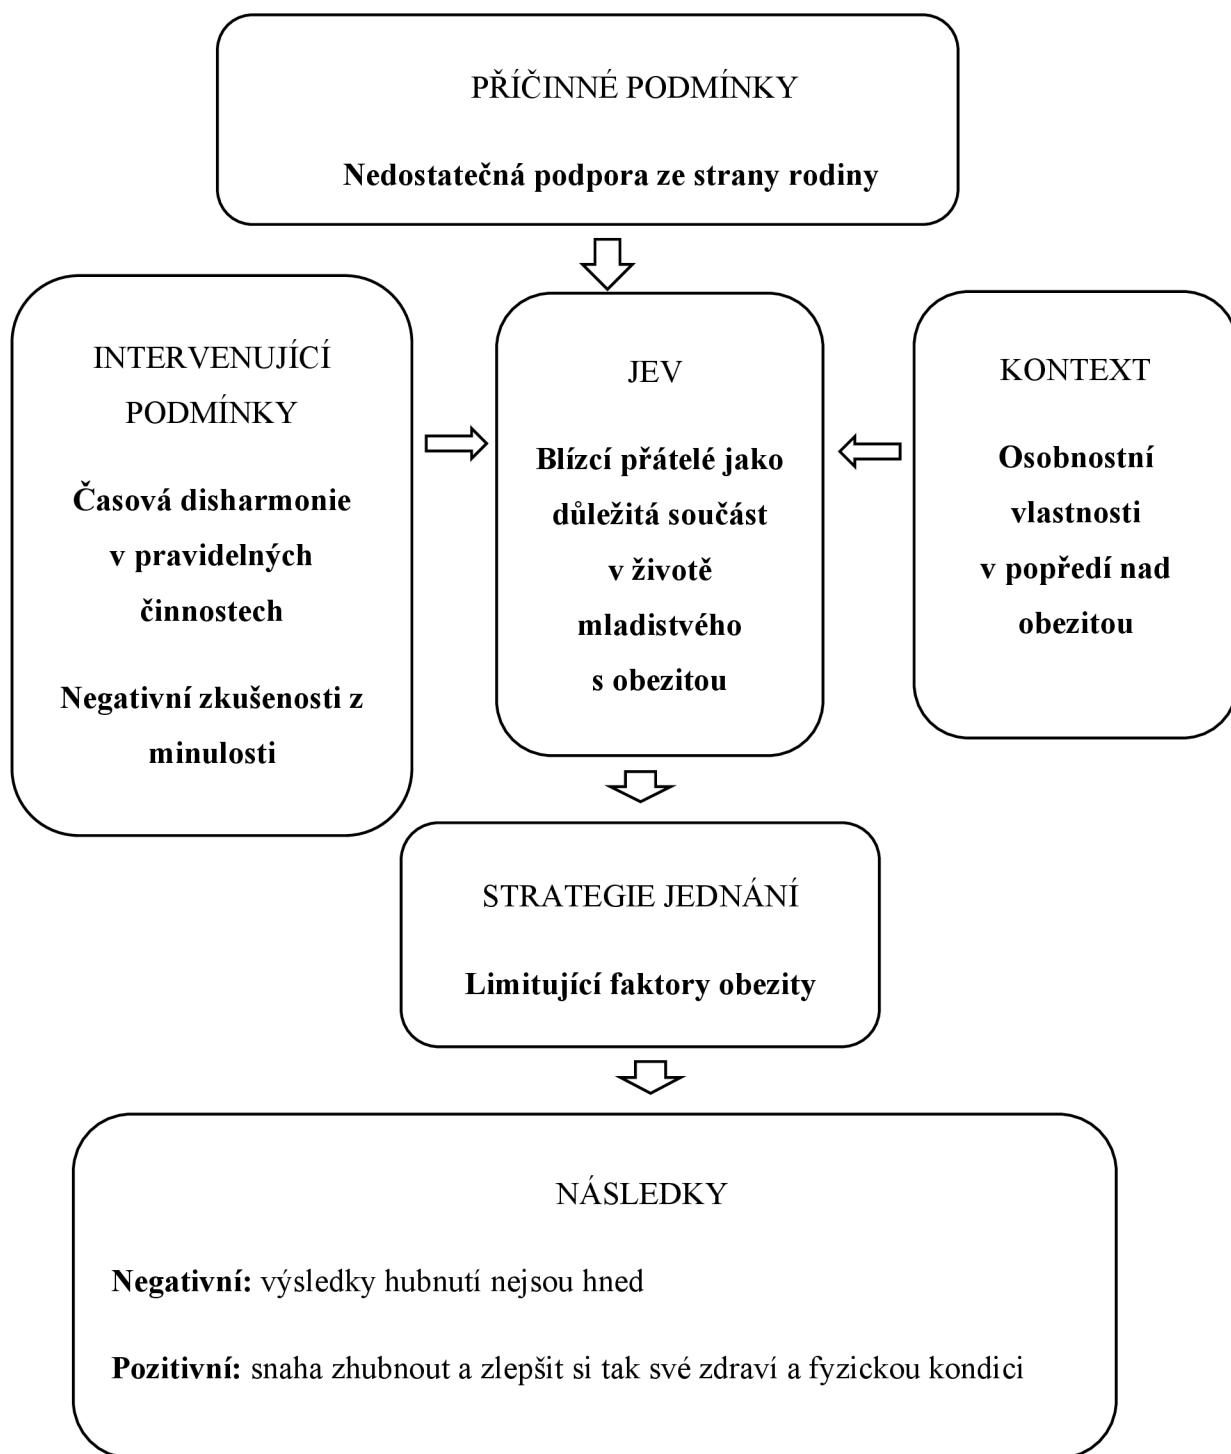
PŘÍČINNÉ PODMÍNKY

Nedostatečná podpora ze strany rodiny

INTERVENUJÍCÍ PODMÍNKY

Časová disharmonie v pravidelných činnostech

Negativní zkušenosti z minulosti

JEV

Blízcí přátelé jako důležitá součást v životě mladistvého s obezitou

KONTEXT

Osobnostní vlastnosti v popředí nad obezitou

STRATEGIE JEDNÁNÍ

Limitující faktory obezity

NÁSLEDKY

Negativní: výsledky hubnutí nejsou hned

Pozitivní: snaha zhubnout a zlepšit si tak své zdraví a fyzickou kondici